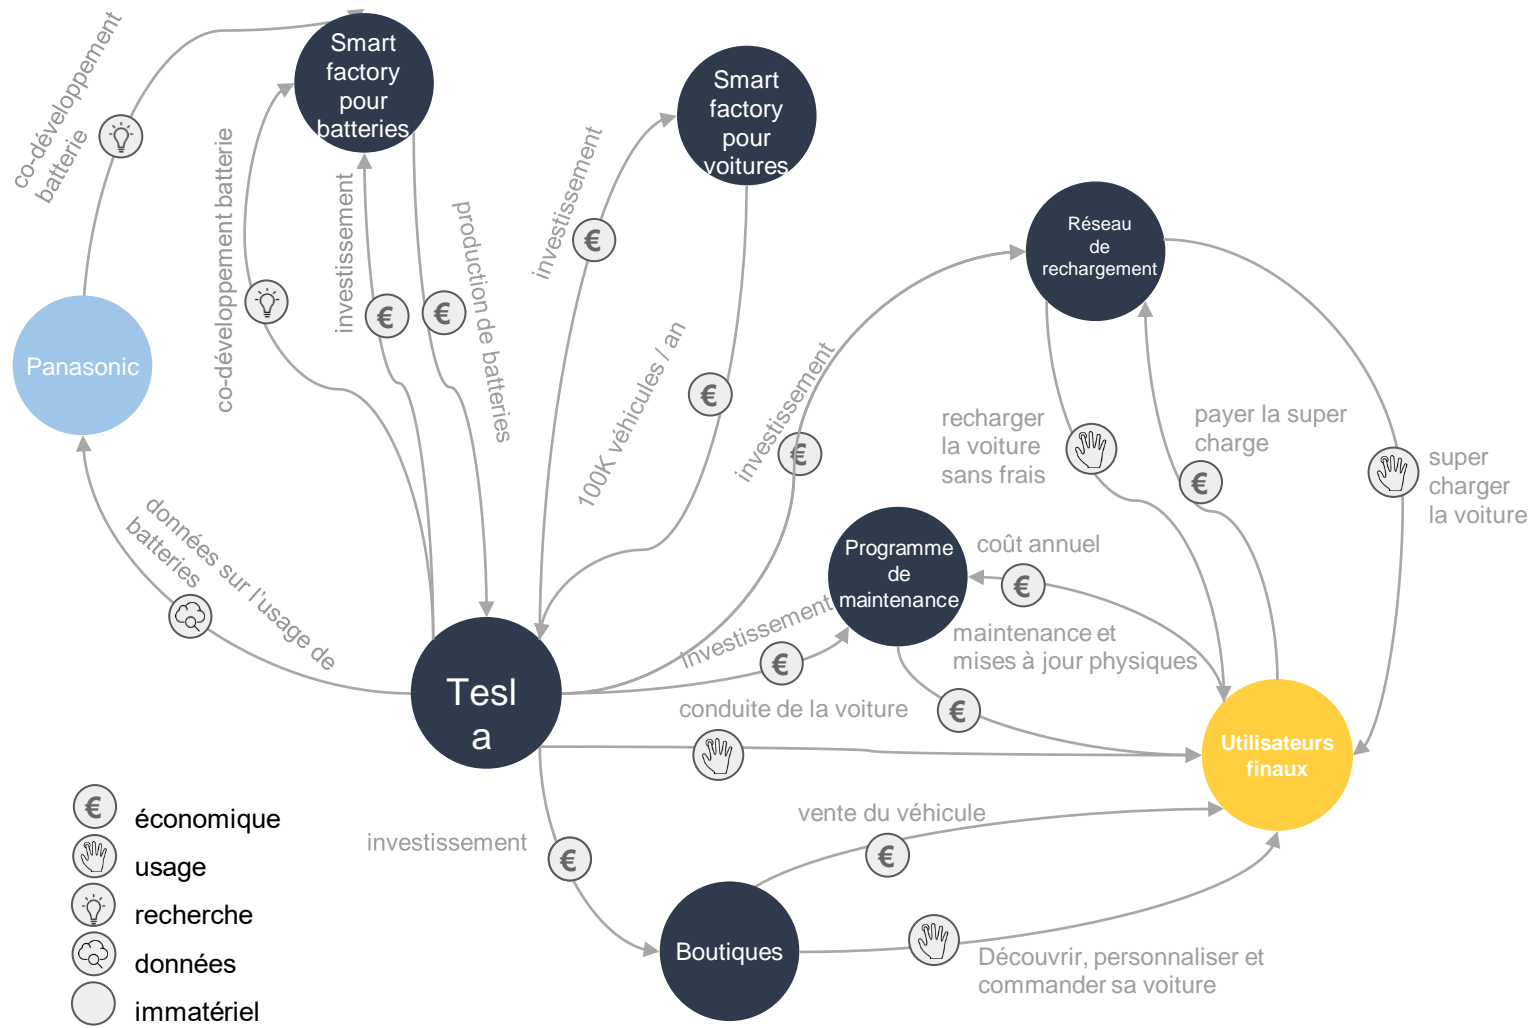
co-développement batterie

Smart factory pour batteries

Smart factory pour voitures

co-développement batterie

investissement

production de batteries

investissement

Réseau de rechargement

Panasonic

100K véhicules / an

investissement

recharger la voiture sans frais

payer la super charge

super charger la voiture

données sur l'usage de batteries

Programme de maintenance

coût annuel

investissement

maintenance et mises à jour physiques

Tesl a

conduite de la voiture

Utilisateurs finaux

économique

usage

recherche

données

immatériel

investissement

vente du véhicule

Boutiques

Découvrir, personnaliser et commander sa voiture